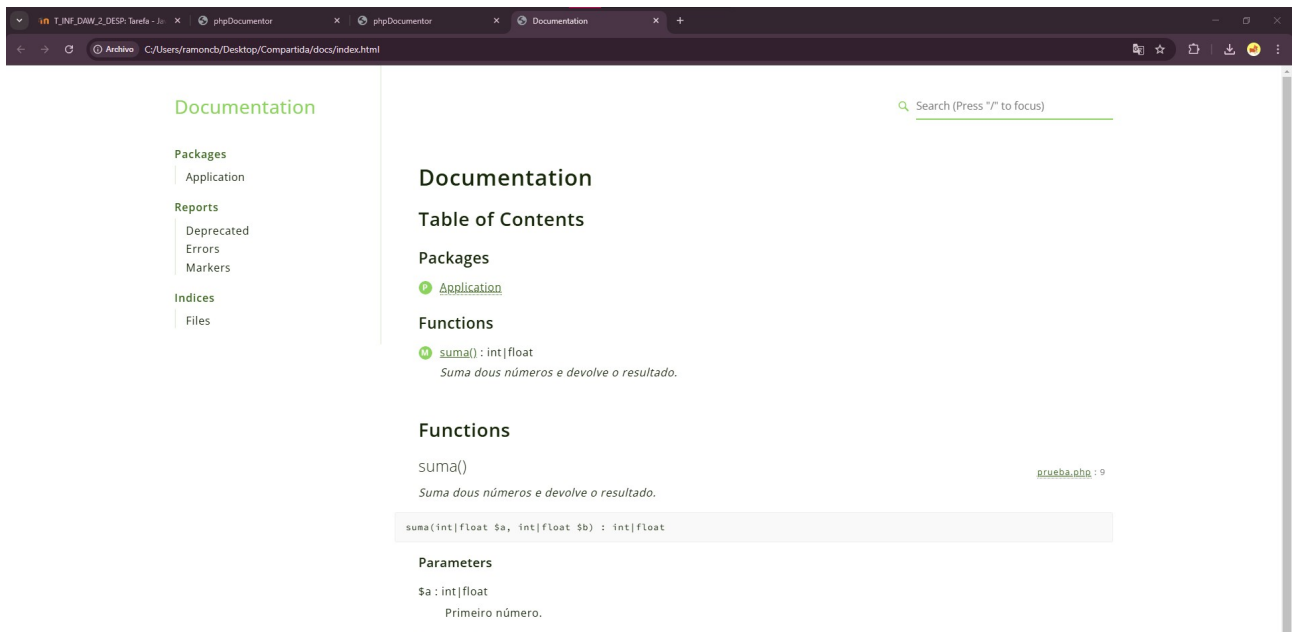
T_INF_DAW_2_DESP: Tarefa - Ja ×
phpDocumentor ×
phpDocumentor ×
Documentation ×
+

Archivo C:/Users/ramoncb/Desktop/Compartida/docs/index.html

Documentation

Packages
Application

Reports
Deprecated
Errors
Markers

Indices
Files

Search (Press "/" to focus)

Documentation

Table of Contents

Packages

P Application

Functions

M suma() : int|float
Suma dous números e devolve o resultado.

Functions

suma()

prueba.php : 9

Suma dous números e devolve o resultado.

suma(int|float $a, int|float $b) : int|float

Parameters

$a : int|float
Primeiro número.